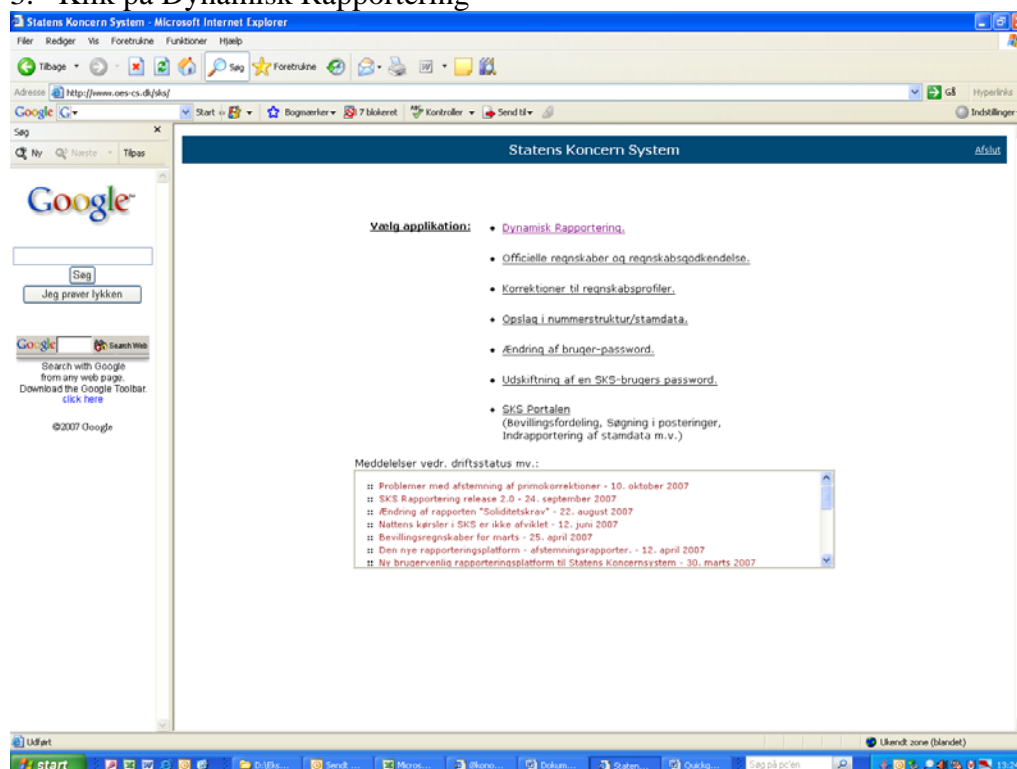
3. Klik på Dynamisk Rapportering

Statens Koncern System - Microsoft Internet Explorer

Filer Rediger Vis Foretrukne Funktioner Hjælp

Tilbage Søg Foretrukne

Adresse http://www.oes-cs.dk/sks/

Gå Hyperlinks

Google Start Bogmærker 7 blokeret Kontroller Send til Indstillinger

Søg

Ny Næste Tilpas

Google

Søg

Jeg prøver lykken

Google Search Web

Search with Google from any web page. Download the Google Toolbar. click here

©2007 Google

Statens Koncern System

Afslut

Vælg applikation:

• Dynamisk Rapportering.

• Officielle regnskaber og regnskabsgodkendelse.

• Korrektioner til regnskabsprofiler.

• Opslag i nummerstruktur/stamdata.

• Ændring af bruger-password.

• Udskiftning af en SKS-brugers password.

• SKS Portalen (Bevillingsfordeling, Søgning i posteringer, Indrapportering af stamdata m.v.)

Meddelelser vedr. driftsstatus mv.:

:: Problemer med afstemning af primokorrektioner - 10. oktober 2007
:: SKS Rapportering release 2.0 - 24. september 2007
:: Ændring af rapporten "Soliditetskrav" - 22. august 2007
:: Nattens kørsler i SKS er ikke afviklet - 12. juni 2007
:: Bevillingsregnskaber for marts - 25. april 2007
:: Den nye rapporteringsplatform - afstemningsrapporter. - 12. april 2007
:: Ny brugervenlig rapporteringsplatform til Statens Koncernsystem - 30. marts 2007

Udført

Ukendt zone (blandet)

start D:\Eks... Sendt ... Micros... Økono... Dokum... Staten... Quickg... Søg på pc'en 13:24